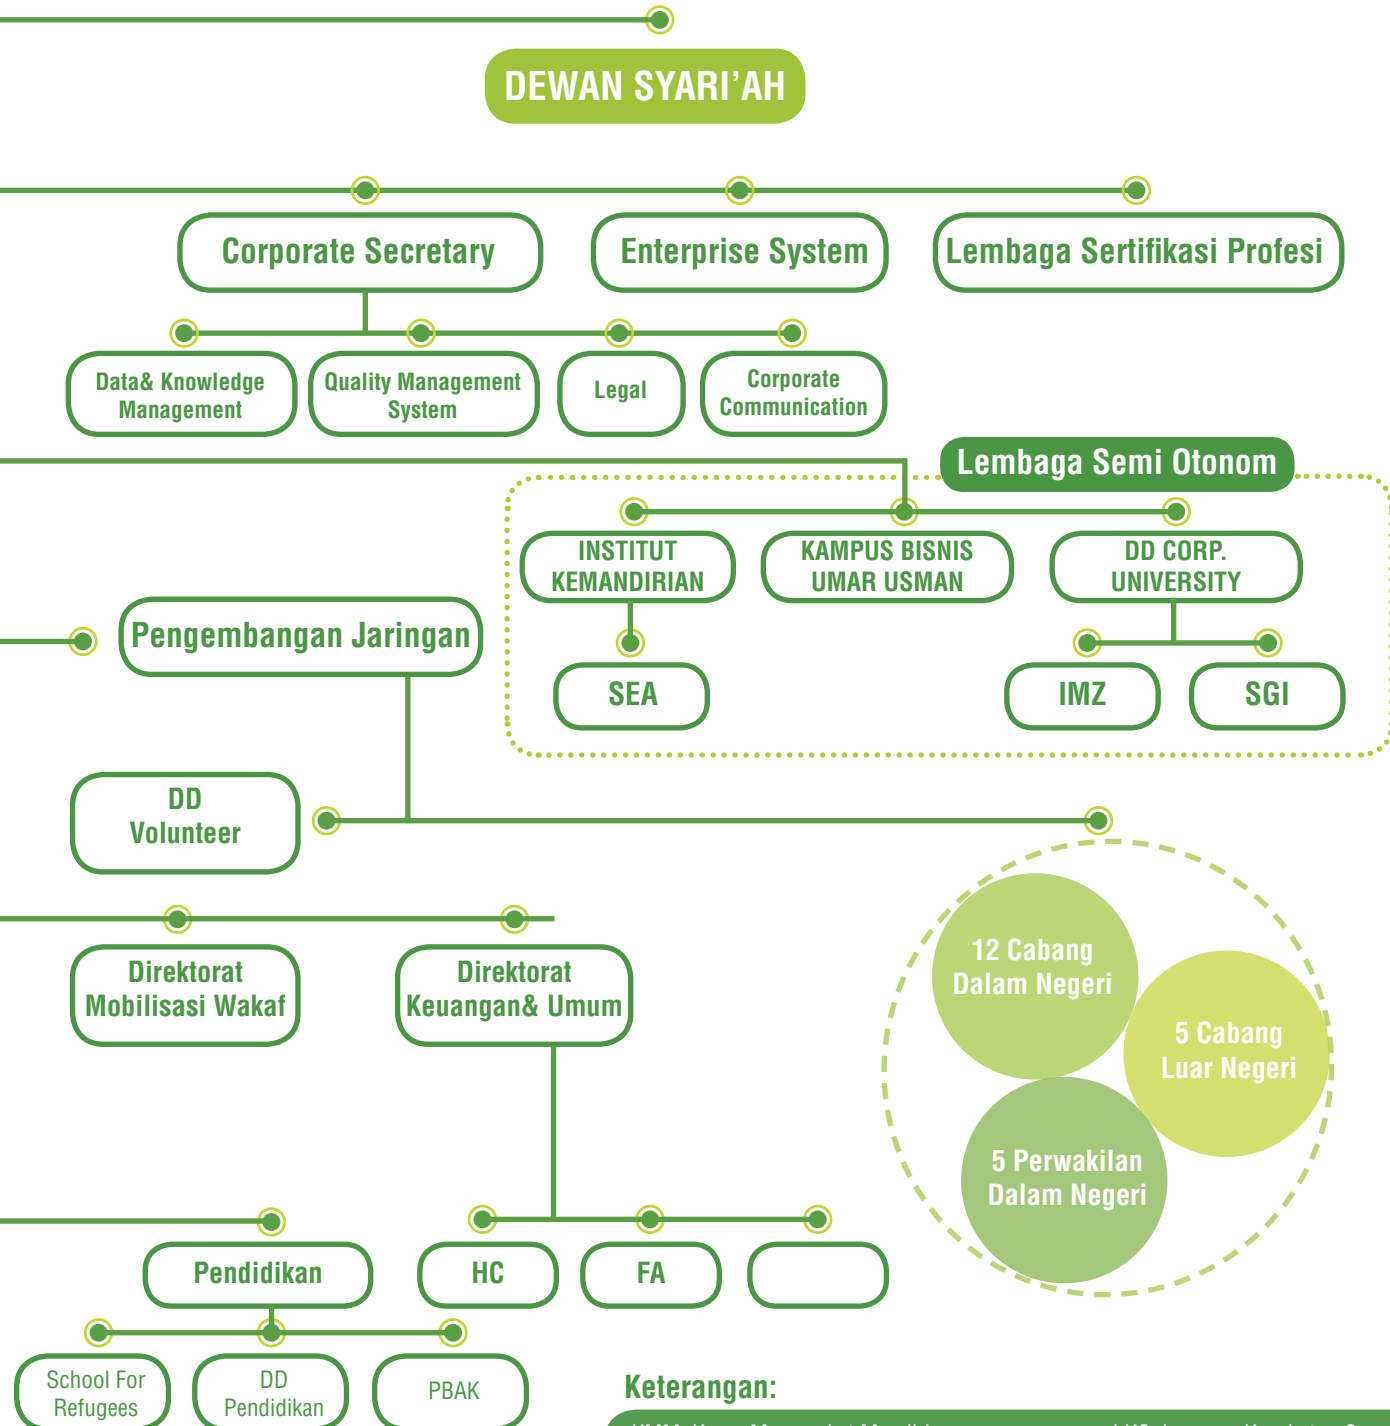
DEWAN SYARI'AH

Corporate Secretary

Enterprise System

Lembaga Sertifikasi Profesi

Data& Knowledge Management

Quality Management System

Legal

Corporate Communication

Lembaga Semi Otonom

INSTITUT KEMANDIRIAN

KAMPUS BISNIS UMAR USMAN

DD CORP. UNIVERSITY

SEA

IMZ

SGI

Pengembangan Jaringan

DD Volunteer

Direktorat Mobilisasi Wakaf

Direktorat Keuangan& Umum

12 Cabang Dalam Negeri

5 Cabang Luar Negeri

5 Perwakilan Dalam Negeri

Pendidikan

HC

FA

School For Refugees

DD Pendidikan

PBAK

Keterangan:

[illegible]